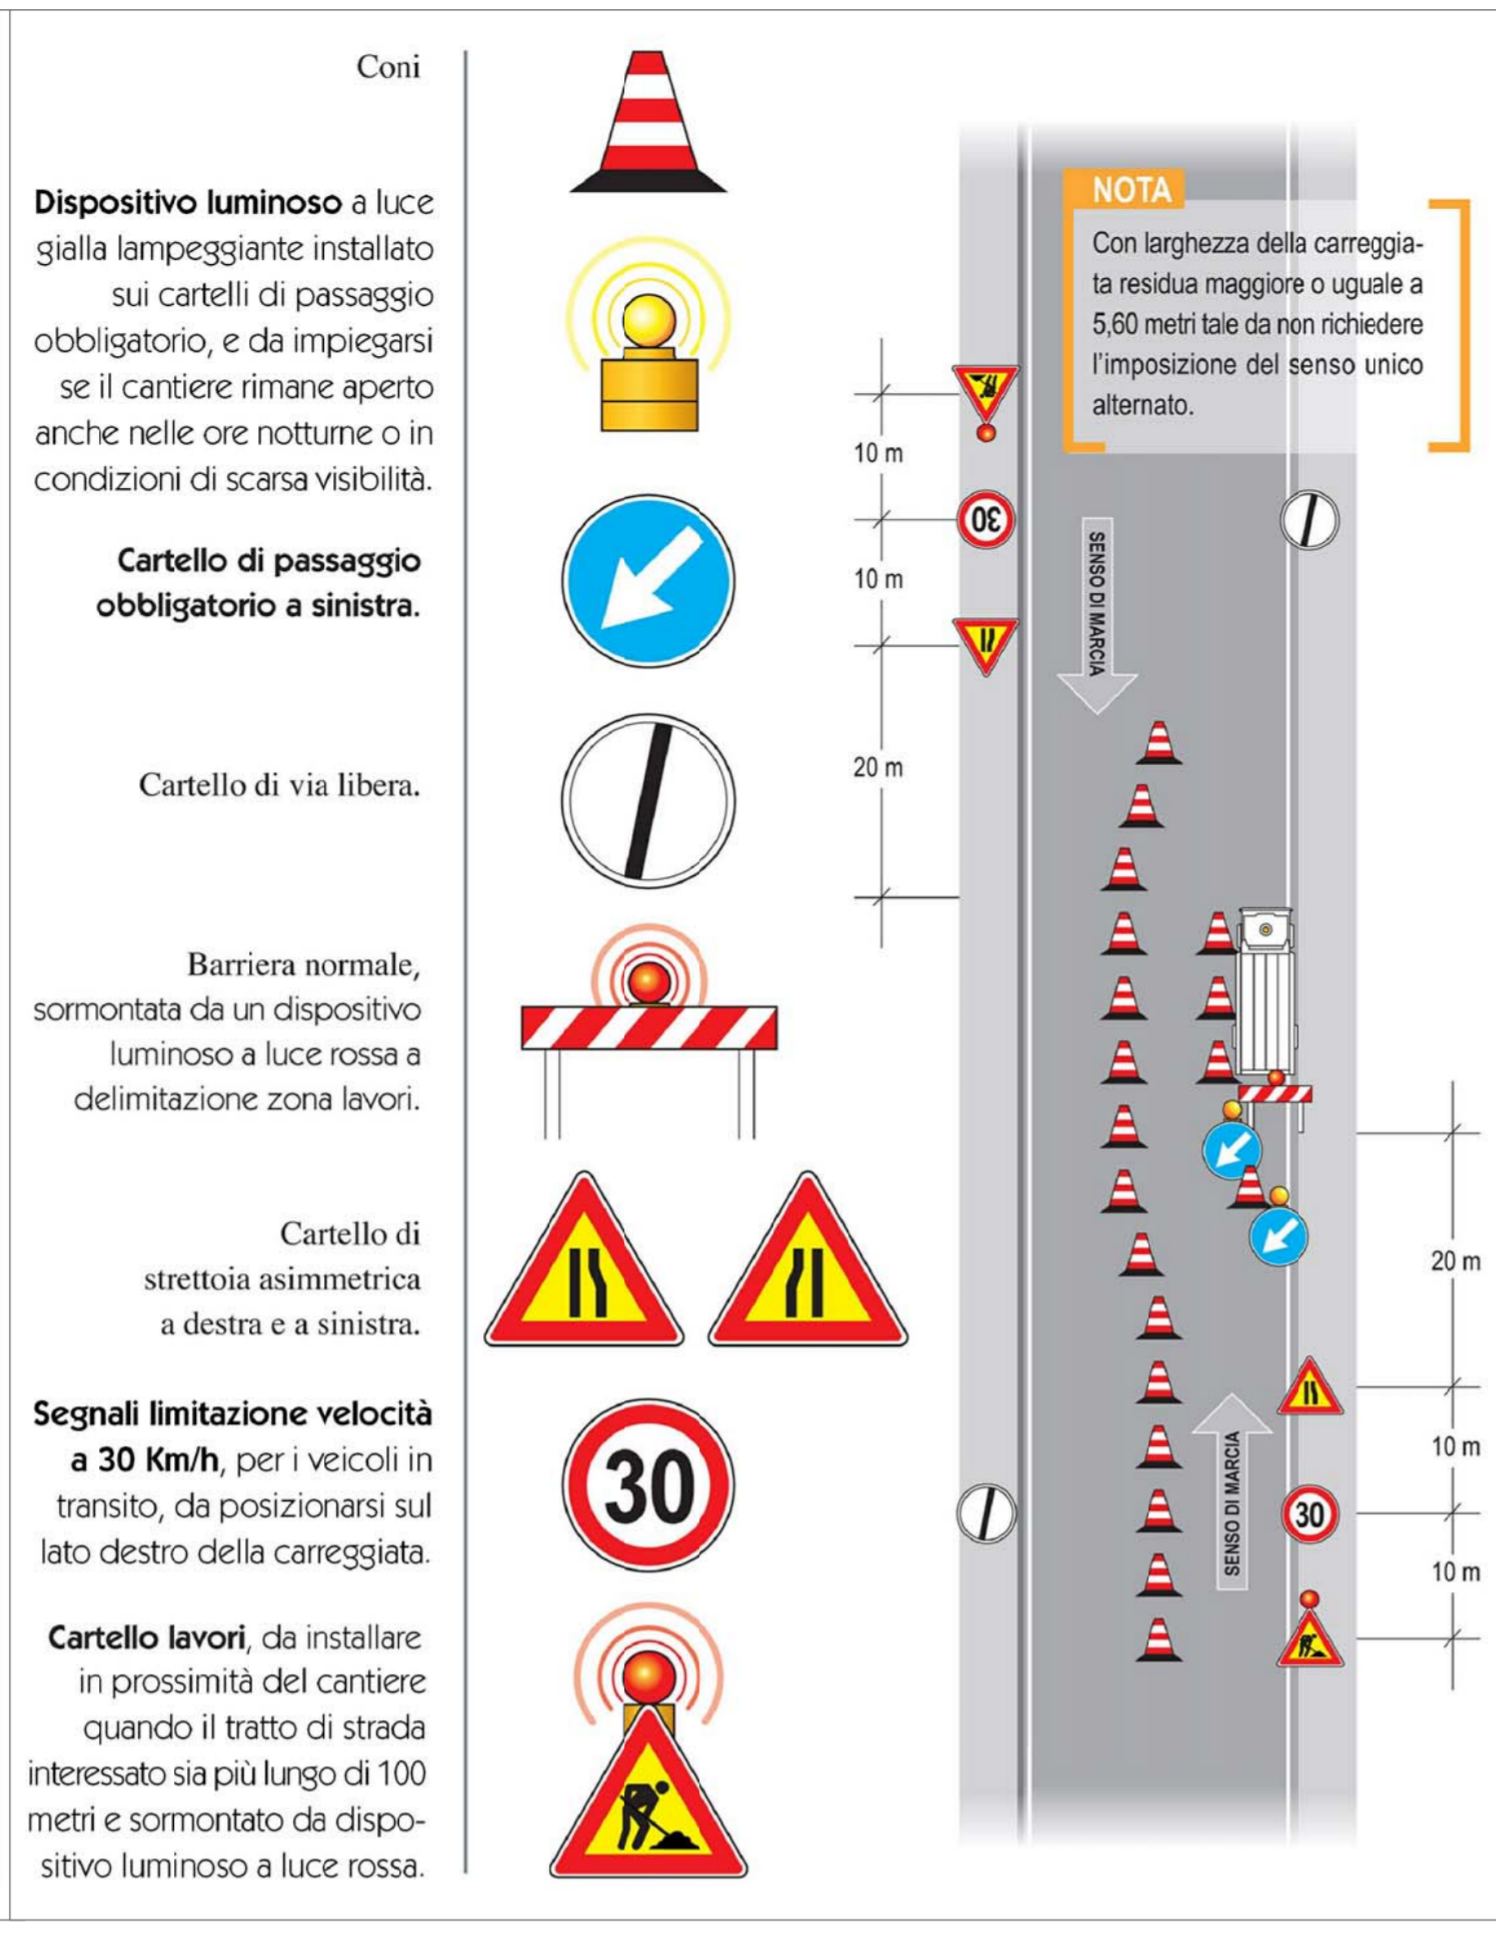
Coni

**Dispositivo luminoso** a luce gialla lampeggiante installato sui cartelli di passaggio obbligatorio, e da impiegarsi se il cantiere rimane aperto anche nelle ore notturne o in condizioni di scarsa visibilità.

**Cartello di passaggio obbligatorio a sinistra.**

Cartello di via libera.

Barriera normale, sormontata da un dispositivo luminoso a luce rossa a delimitazione zona lavori.

Cartello di strettoia asimmetrica a destra e a sinistra.

**Segnali limitazione velocità a 30 Km/h**, per i veicoli in transito, da posizionarsi sul lato destro della carreggiata.

**Cartello lavori**, da installare in prossimità del cantiere quando il tratto di strada interessato sia più lungo di 100 metri e sormontato da dispositivo luminoso a luce rossa.

30

NOTA

Con larghezza della carreggiata residua maggiore o uguale a 5,60 metri tale da non richiedere l'imposizione del senso unico alternato.

10 m

30

10 m

SENSO DI MARCIA

20 m

20 m

10 m

30

SENSO DI MARCIA

10 m